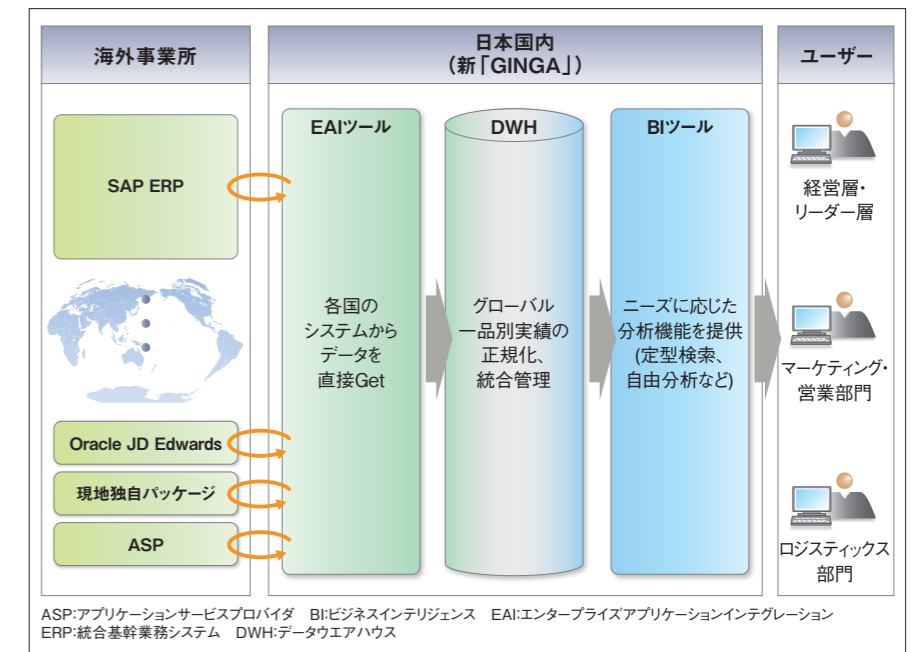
海外事業所

SAP ERP

Oracle JD Edwards

現地独自パッケージ

ASP

日本国内
(新「GINGA」)

EAIツール

各国の
システムから
データを
直接Get

DWH

グローバル
一品別実績の
正規化、
統合管理

BIツール

ニーズに応じた
分析機能を提供
(定型検索、
自由分析など)

ユーザー

経営層・
リーダー層

マーケティング・
営業部門

ロジスティックス
部門

ASP:アプリケーションサービスプロバイダ　BI:ビジネスインテリジェンス　EAI:エンタープライズアプリケーションインテグレーション
ERP:統合基幹業務システム　DWH:データウエアハウス